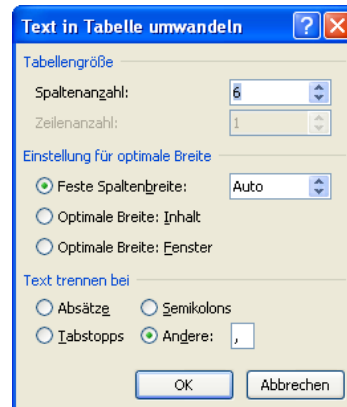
Text in Tabelle umwandeln

Tabellengröße

Spaltenanzahl: 6

Zeilenanzahl: 1

Einstellung für optimale Breite

Feste Spaltenbreite: Auto

Optimale Breite: Inhalt

Optimale Breite: Fenster

Text trennen bei

Absätze

Semikolons

Tabstopps

Andere: ,

OK

Abbrechen